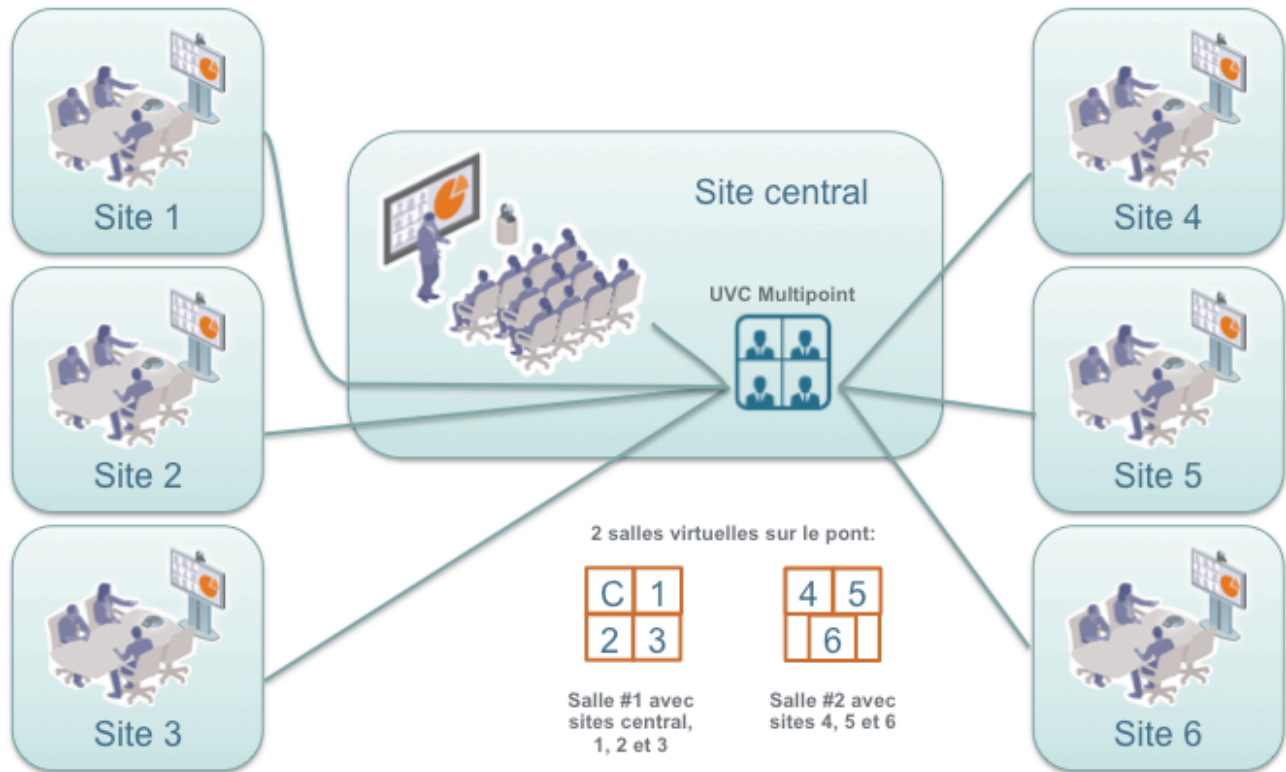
Site 1

Site 2

Site 3

Site central

UVC Multipoint

Site 4

Site 5

Site 6

2 salles virtuelles sur le pont:

| C | 1 |
|---|---|
| 2 | 3 |

| 4 | 5 |
|---|---|
| 6 | |

Salle #1 avec sites central, 1, 2 et 3

Salle #2 avec sites 4, 5 et 6